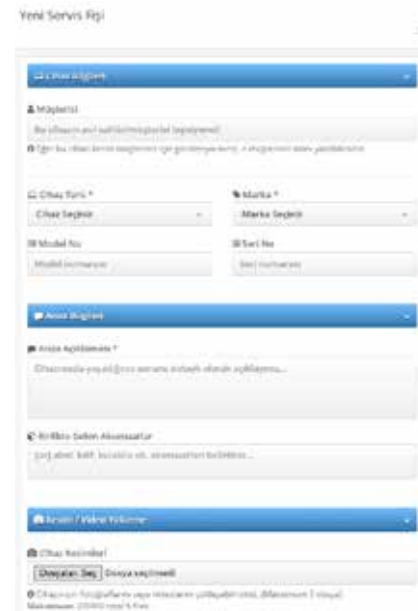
Yeni Servis Fişi

Cihaz Bilgileri

Müşterisi

Bu cihazın ait olduğu müşteriyi seçiniz

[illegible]

Cihaz Türü *

Cihaz Seçiniz

Marka *

Marka Seçiniz

Model No

Model numarası

Seri No

Seri numarası

Arıza Bilgileri

Arıza Açıklaması *

Cihazınızda yaşadığınız sorunu detaylı olarak açıklayınız...

Birlikte Gelen Aksesuarlar

Şarj aleti, kablo, kutusu vb. aksesuarları belirtiniz...

Resim / Video Yükleme

Cihaz Resimleri

Dosyaları Seç Dosya seçilmedi

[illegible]